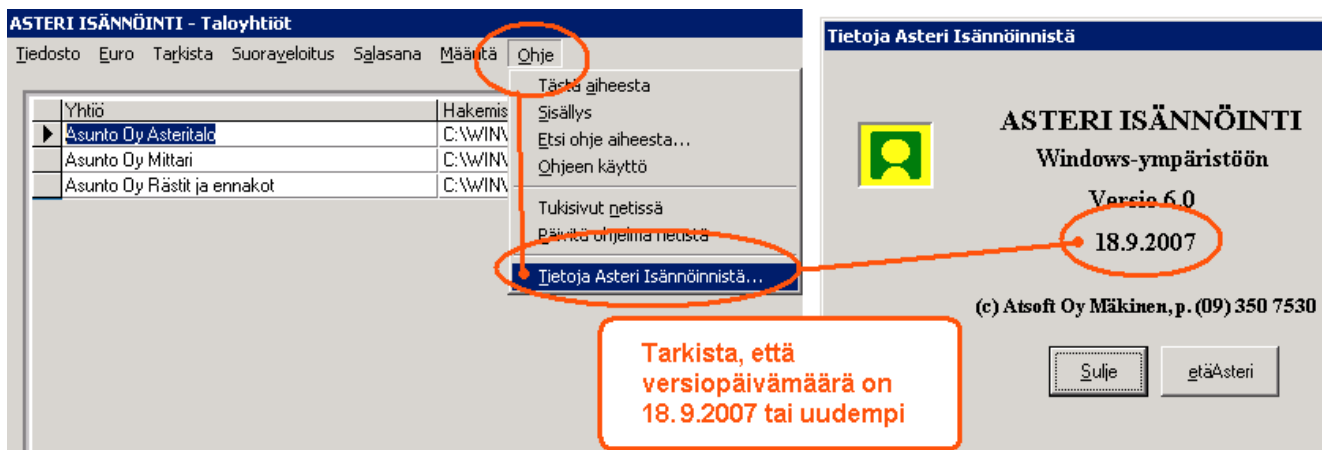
ASTERI ISÄNNÖINTI - Taloyhtiöt

Tiedosto Euro Tarkista Suoraveloitus Salasana Määritä Ohje

| | Yhtiö | Hakemis |
|---|---|---|
| ▶ | Asunto Oy Asteritalo | C:\WIN\ |
| | Asunto Oy Mittari | C:\WIN\ |
| | Asunto Oy Rästit ja ennakot | C:\WIN\ |

Tästä aiheesta
Sisällys
Etsi ohje aiheesta...
Ohjeen käyttö
Tukisivut netissä
Päivitä ohjelma netistä
Tietoja Asteri Isännöinnistä...

Tietoja Asteri Isännöinnistä

ASTERI ISÄNNÖINTI
Windows-ympäristöön
Versio 6.0
18.9.2007

(c) Atsoft Oy Mäkinen, p. (09) 350 7530

Sulje
etäAsteri

Tarkista, että versiopäivämäärä on 18.9.2007 tai uudempi